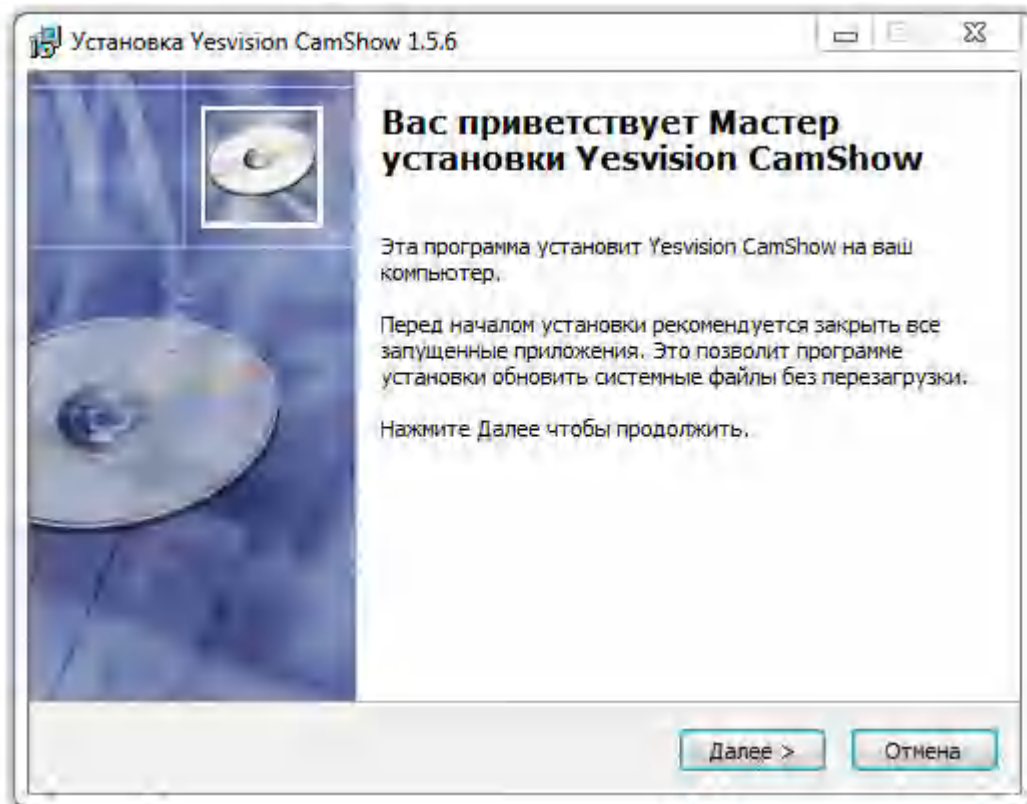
Установка Yesvision CamShow 1.5.6

Вас приветствует Мастер установки Yesvision CamShow

Эта программа установит Yesvision CamShow на ваш компьютер.

Перед началом установки рекомендуется закрыть все запущенные приложения. Это позволит программе установки обновить системные файлы без перезагрузки.

Нажмите Далее чтобы продолжить.

Далее >
Отмена